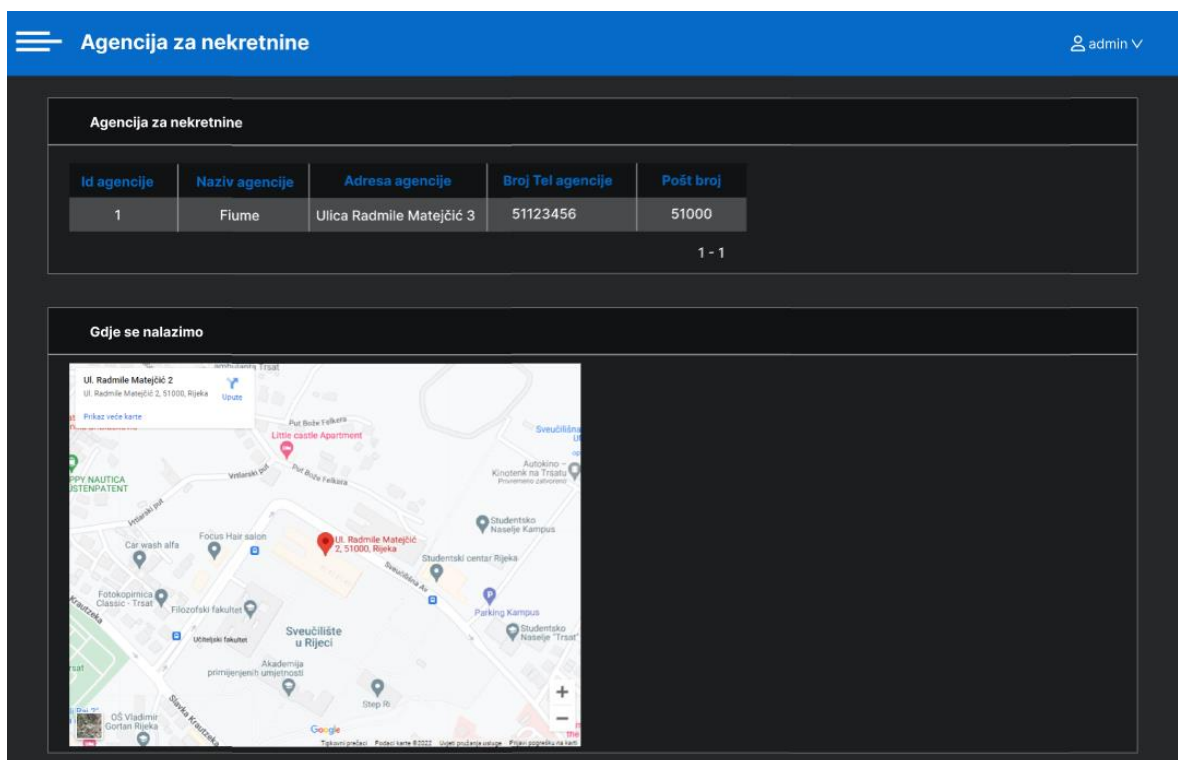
Agencija za nekretnine

admin

Agencija za nekretnine

| Id agencije | Naziv agencije | Adresa agencije | Broj Tel agencije | Pošt broj |
|---|---|---|---|---|
| 1 | Fiume | Ulica Radmile Matejčić 3 | 51123456 | 51000 |

1 - 1

Gdje se nalazimo

Ul. Radmile Matejčić 2
Ul. Radmile Matejčić 2, 51000, Rijeka
Upute
Prikaz veće karte

Put Bože Felkera
Little castle Apartment
Sveučilišna
Autokino - Kinotenk na Trsatu
Privremeno zatvoreno
PPY NAUTICA
USTENPATENT
Vrtlarski put
Put Bože Felkera
Vrtlarski put
Studentsko Naselje Kampus
Car wash alfa
Focus Hair salon
Ul. Radmile Matejčić 2, 51000, Rijeka
Studentski centar Rijeka
Sveučilišna Av.
Fotokopirnica Classic - Trsat
Parking Kampus
Krautzeka
Filozofski fakultet
Studentsko Naselje "Trsat"
Učiteljski fakultet
Sveučilište u Rijeci
Akademija primijenjenih umjetnosti
Step Ri
OŠ Vladimir Gortan Rijeka
Slavka Krautzeka
Google
Tipkovni prečaci Podaci karte ©2022 Uvjeti pružanja usluge Prijavi pogrešku na karti